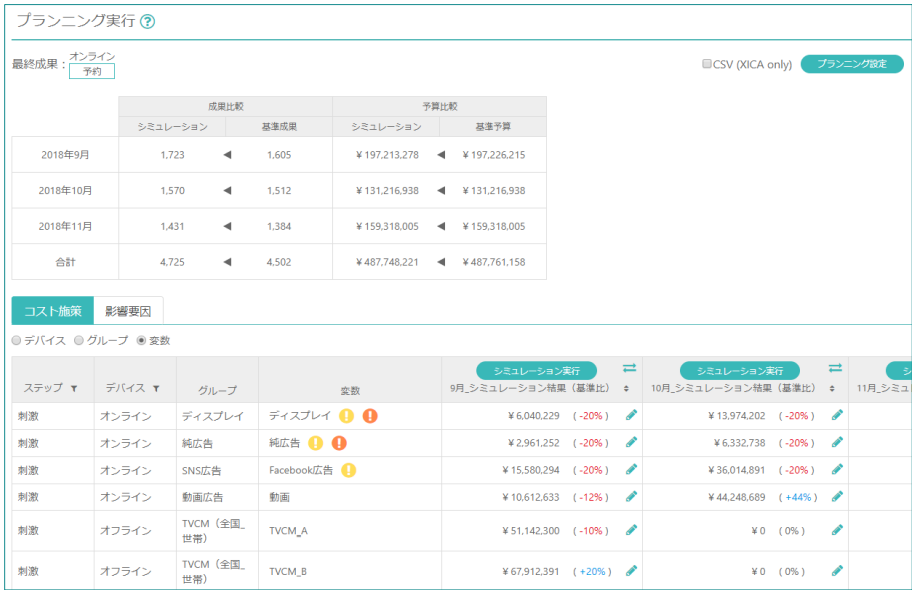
プランニング実行 ?

最終成果： オンライン
予約

CSV (XICA only) プランニング設定

| | 成果比較 | | | 予算比較 | | |
|---|---|---|---|---|---|---|
| | シミュレーション | | 基準成果 | シミュレーション | | 基準予算 |
| 2018年9月 | 1,723 | ◀ | 1,605 | ￥197,213,278 | ◀ | ￥197,226,215 |
| 2018年10月 | 1,570 | ◀ | 1,512 | ￥131,216,938 | ◀ | ￥131,216,938 |
| 2018年11月 | 1,431 | ◀ | 1,384 | ￥159,318,005 | ◀ | ￥159,318,005 |
| 合計 | 4,725 | ◀ | 4,502 | ￥487,748,221 | ◀ | ￥487,761,158 |

コスト施策 影響要因

デバイス グループ 変数

| ステップ | デバイス | グループ | 変数 | シミュレーション実行 9月_シミュレーション結果（基準比） | シミュレーション実行 10月_シミュレーション結果（基準比） | シ 11月_シ |
|---|---|---|---|---|---|---|
| 刺激 | オンライン | ディスプレイ | ディスプレイ ! ! | ￥6,040,229 （-20%） | ￥13,974,202 （-20%） | |
| 刺激 | オンライン | 純広告 | 純広告 ! ! | ￥2,961,252 （-20%） | ￥6,332,738 （-20%） | |
| 刺激 | オンライン | SNS広告 | Facebook広告 ! | ￥15,580,294 （-20%） | ￥36,014,891 （-20%） | |
| 刺激 | オンライン | 動画広告 | 動画 | ￥10,612,633 （-12%） | ￥44,248,689 （+44%） | |
| 刺激 | オフライン | TVCM（全国_世帯） | TVCM_A | ￥51,142,300 （-10%） | ￥0 （0%） | |
| 刺激 | オフライン | TVCM（全国_世帯） | TVCM_B | ￥67,912,391 （+20%） | ￥0 （0%） | |